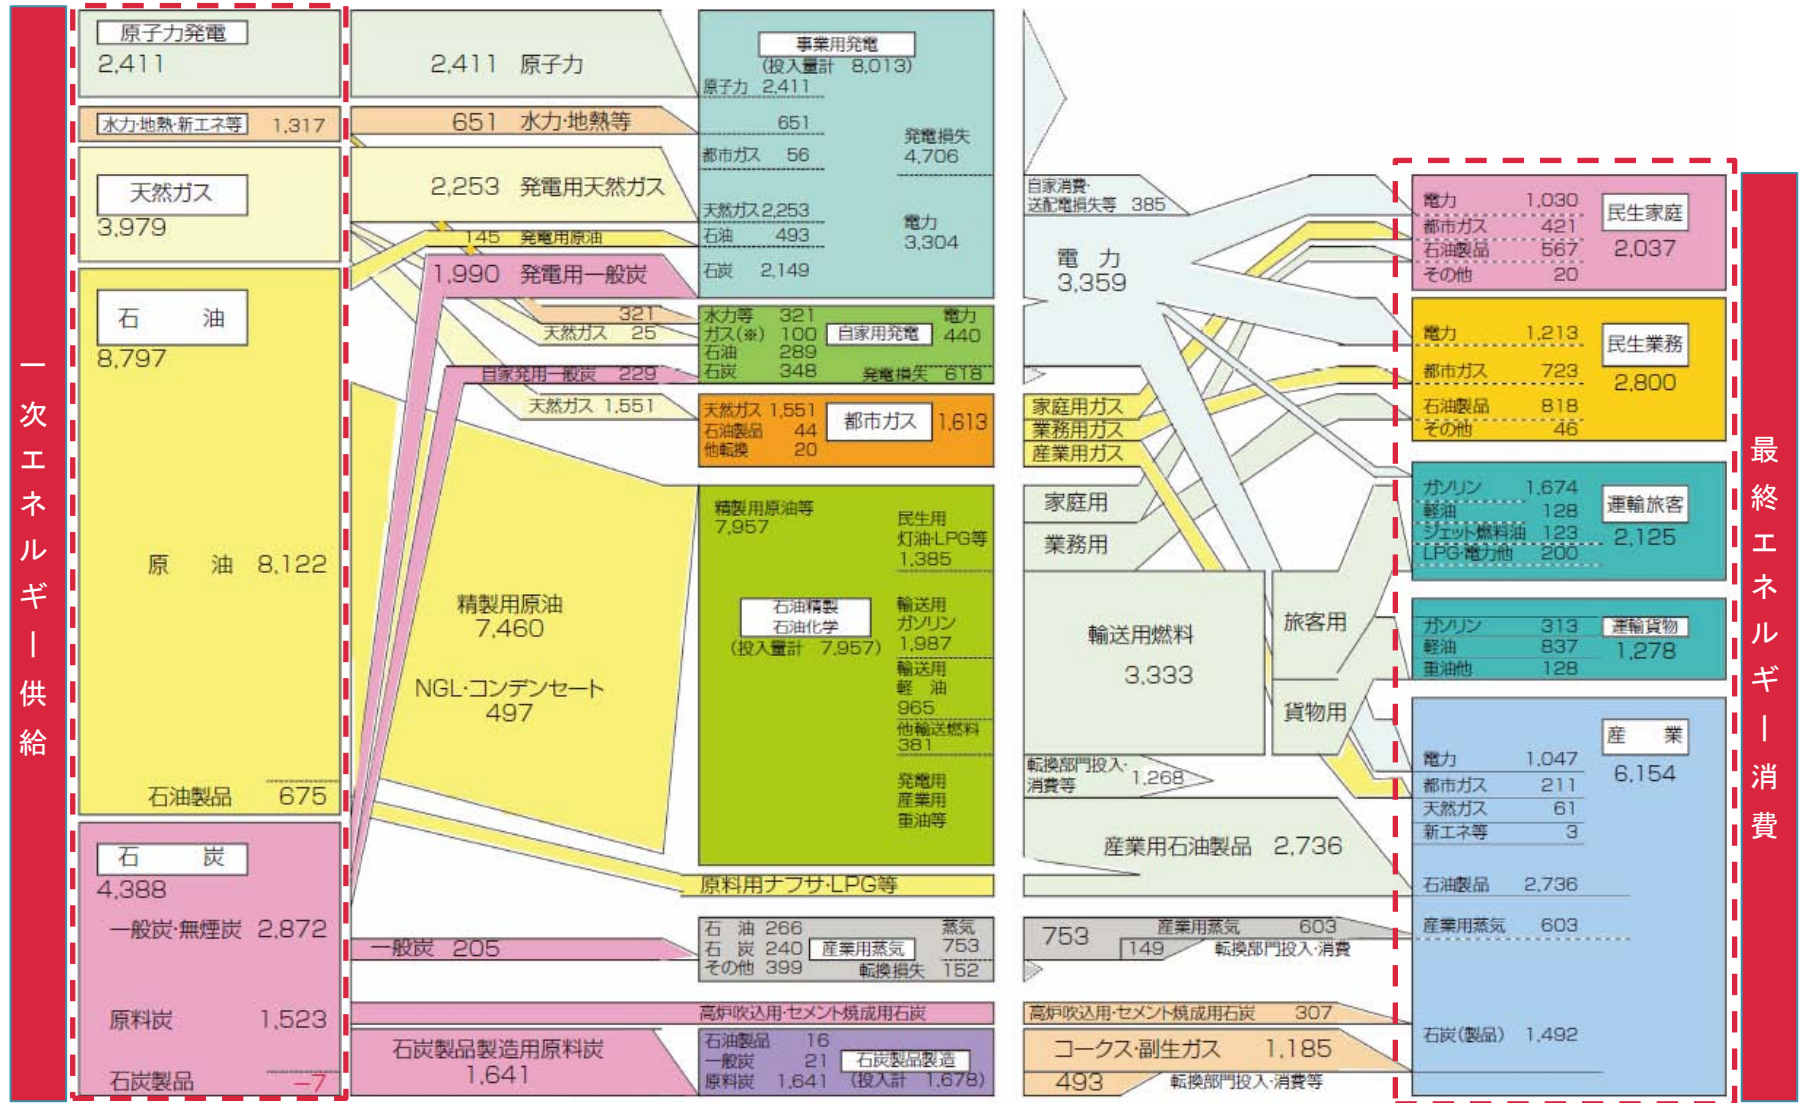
一次エネルギー供給

原子力発電
2,411

水力·地熱·新エネ等 1,317

天然ガス
3,979

石　油
8,797

原　油　8,122

石油製品　675

石　炭
4,388

一般炭·無煙炭　2,872

原料炭　1,523

石炭製品　−7

2,411　原子力

651　水力·地熱等

2,253　発電用天然ガス

145　発電用原油

1,990　発電用一般炭

321

天然ガス　25

自家発用一般炭　229

天然ガス　1,551

精製用原油
7,460

NGL·コンデンセート
497

一般炭　205

高炉吹込用·セメント焼成用石炭

石炭製品製造用原料炭
1,641

事業用発電
(投入量計　8,013)

原子力　2,411

651

都市ガス　56

発電損失
4,706

天然ガス 2,253

石油　493

電力
3,304

石炭　2,149

水力等　321
ガス(※)　100
石油　289
石炭　348

自家用発電

電力
440

発電損失　618

天然ガス 1,551
石油製品　44
他転換　20

都市ガス

1,613

精製用原油等
7,957

民生用
灯油·LPG等
1,385

石油精製
石油化学
(投入量計　7,957)

輸送用
ガソリン
1,987

輸送用
軽　油
965

他輸送燃料
381

発電用
産業用
重油等

原料用ナフサ·LPG等

石　油　266
石　炭　240
その他　399

産業用蒸気

蒸気
753

転換損失　152

石油製品　16
一般炭　21
原料炭　1,641

石炭製品製造
(投入計　1,678)

自家消費·
送配電損失等　385

電　力
3,359

家庭用ガス
業務用ガス
産業用ガス

家庭用

業務用

輸送用燃料

3,333

旅客用

貨物用

転換部門投入·
消費等

1,268

産業用石油製品　2,736

753

産業用蒸気　603

149

転換部門投入·消費

高炉吹込用·セメント焼成用石炭　307

コークス·副生ガス　1,185

493

転換部門投入·消費等

電力　1,030
都市ガス　421
石油製品　567
その他　20

民生家庭
2,037

電力　1,213
都市ガス　723
石油製品　818
その他　46

民生業務
2,800

ガソリン　1,674
軽油　128
ジェット燃料油　123
LPG·電力他　200

運輸旅客
2,125

ガソリン　313
軽油　837
重油他　128

運輸貨物
1,278

産　業
6,154

電力　1,047
都市ガス　211
天然ガス　61
新エネ等　3

石油製品　2,736

産業用蒸気　603

石炭(製品)　1,492

最終エネルギー消費